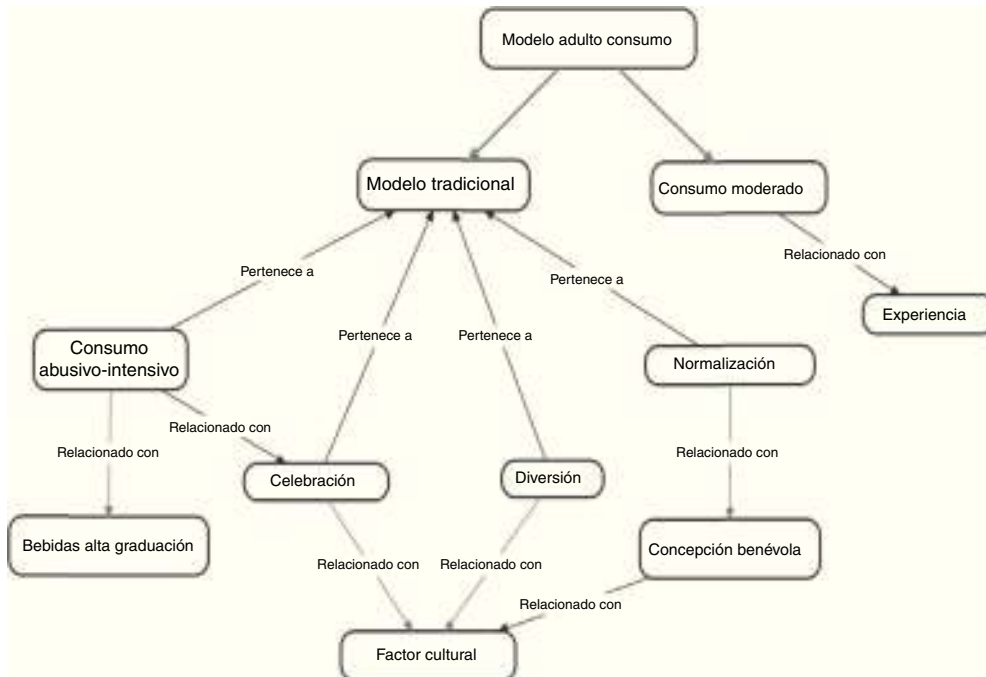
Modelo adulto consumo

Modelo tradicional

Consumo moderado

Relacionado con

Experiencia

Pertenece a

Pertenece a

Pertenece a

Pertenece a

Consumo abusivo-intensivo

Normalización

Relacionado con

Relacionado con

Relacionado con

Celebración

Diversión

Bebidas alta graduación

Concepción benévola

Relacionado con

Relacionado con

Relacionado con

Factor cultural